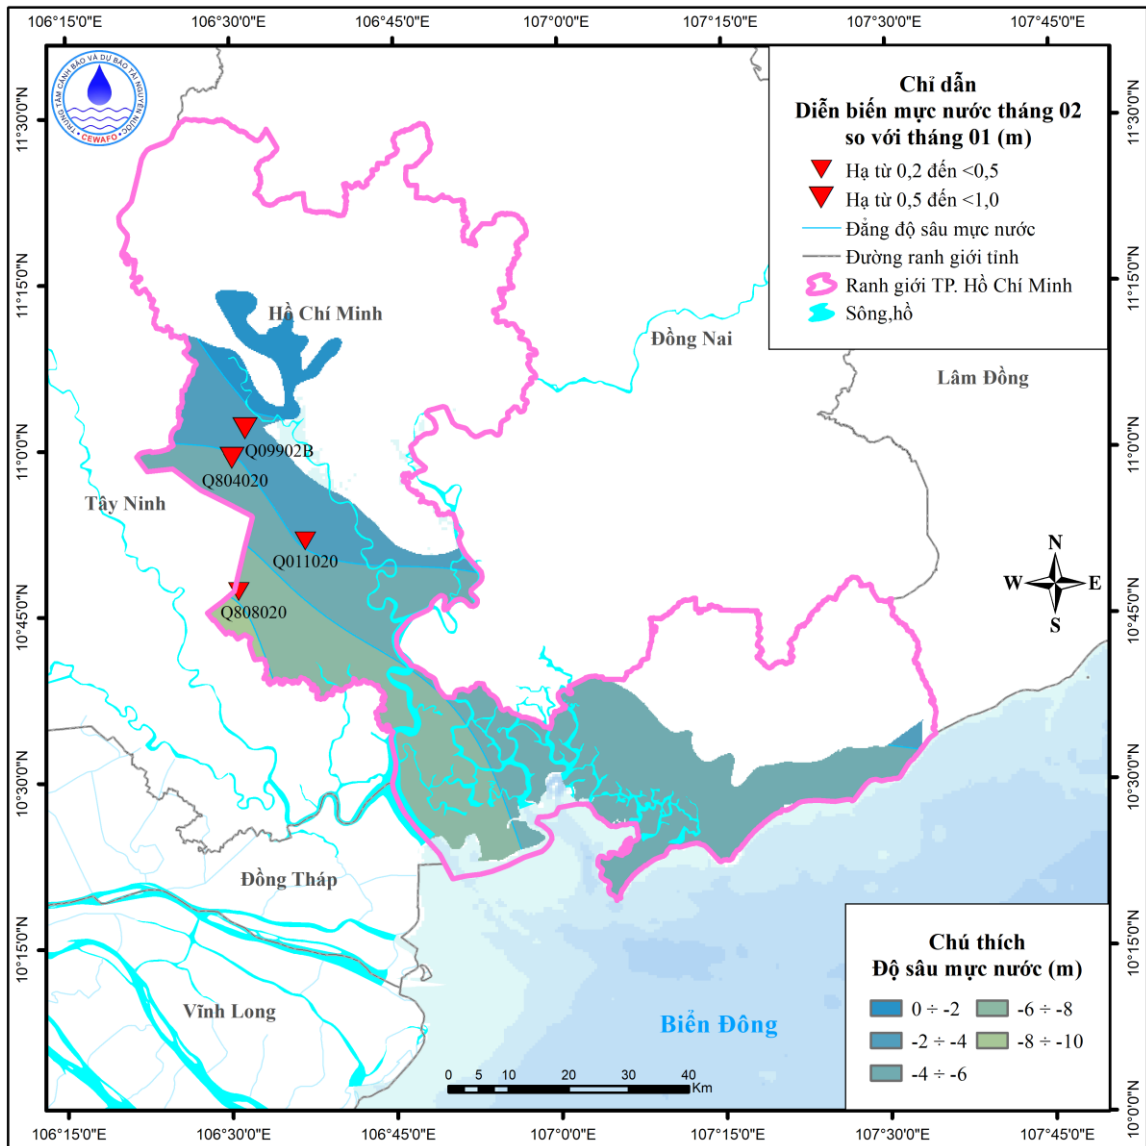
106°15'0"E 106°30'0"E 106°45'0"E 107°0'0"E 107°15'0"E 107°30'0"E 107°45'0"E

TRUNG TÂM CẢNH BÁO VÀ DỰ BÁO TÀI NGUYÊN NƯỚC
CEWAFO

Chỉ dẫn
Diễn biến mực nước tháng 02 so với tháng 01 (m)
Hạ từ 0,2 đến <0,5
Hạ từ 0,5 đến <1,0
Đẳng độ sâu mực nước
Đường ranh giới tỉnh
Ranh giới TP. Hồ Chí Minh
Sông,hồ

11°30'0"N
11°15'0"N
11°0'0"N
10°45'0"N
10°30'0"N
10°15'0"N
10°0'0"N

Hồ Chí Minh
Đồng Nai
Lâm Đồng
Tây Ninh
Q09902B
Q804020
Q011020
Q808020
N
W
E
S
Đồng Tháp
Vĩnh Long
Biển Đông

Chú thích
Độ sâu mực nước (m)
0 ÷ -2
-2 ÷ -4
-4 ÷ -6
-6 ÷ -8
-8 ÷ -10

0 5 10 20 30 40 Km

106°15'0"E 106°30'0"E 106°45'0"E 107°0'0"E 107°15'0"E 107°30'0"E 107°45'0"E